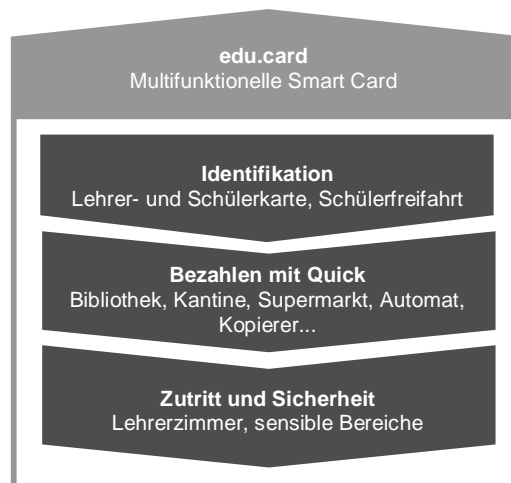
edu.card
Multifunktionelle Smart Card

Identifikation
Lehrer- und Schülerkarte, Schülerfreifahrt

Bezahlen mit Quick
Bibliothek, Kantine, Supermarkt, Automat, Kopierer...

Zutritt und Sicherheit
Lehrerzimmer, sensible Bereiche